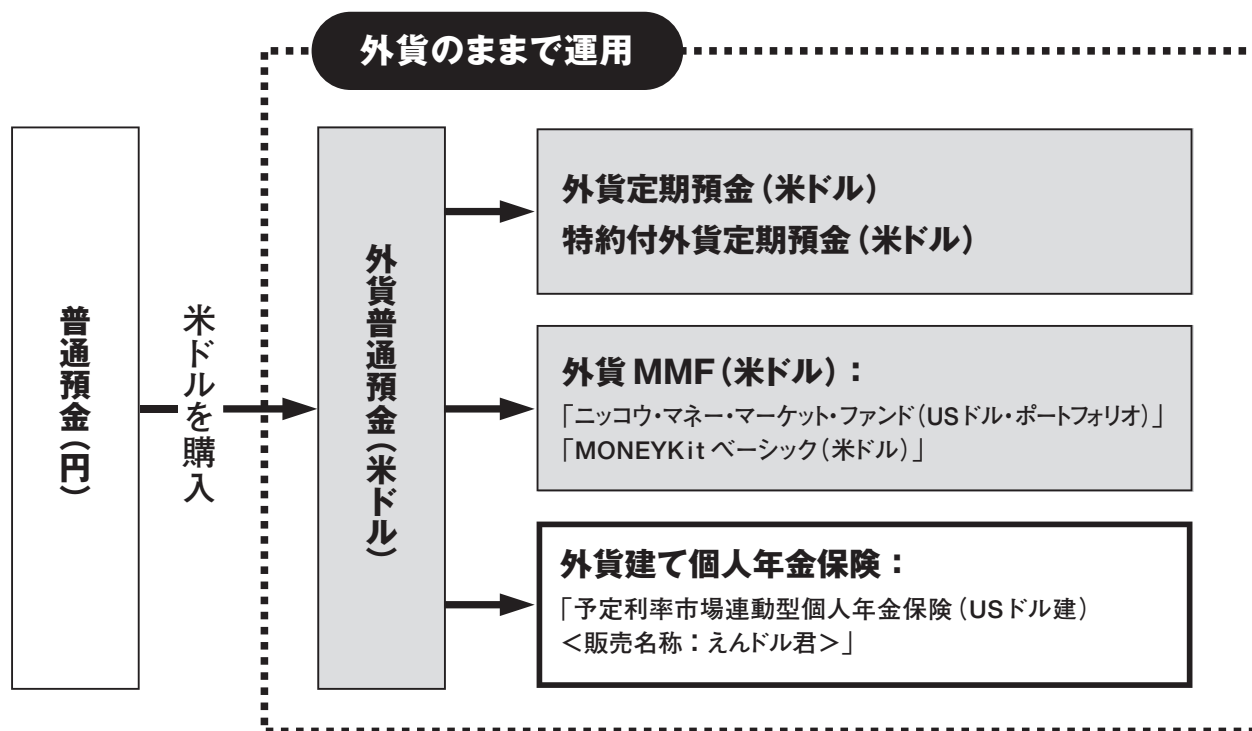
外貨のままで運用

普通預金（円）

米ドルを購入

外貨普通預金（米ドル）

外貨定期預金（米ドル）
特約付外貨定期預金（米ドル）

外貨 MMF（米ドル）：
「ニッコウ・マネー・マーケット・ファンド（USドル・ポートフォリオ）」
「MONEYKit ベーシック（米ドル）」

外貨建て個人年金保険：
「予定利率市場連動型個人年金保険（USドル建）
＜販売名称：えんドル君＞」